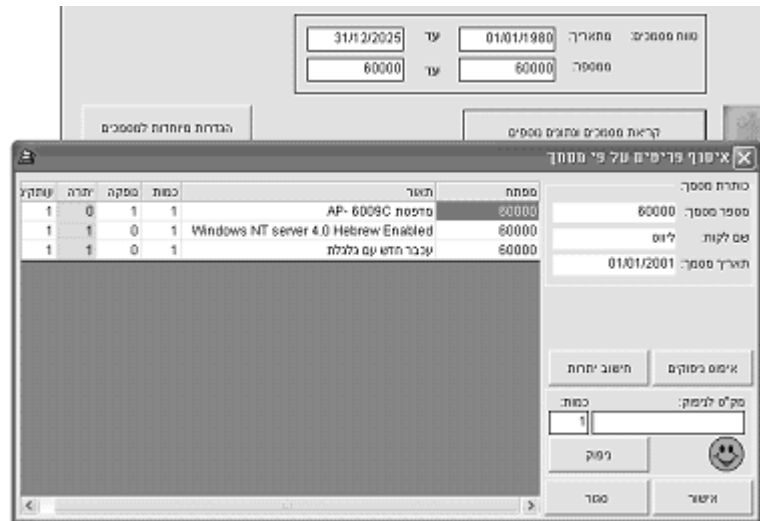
טווח מסמכים: מתאריך: 01/01/1980 עד 31/12/2025
מספר: 60000 עד 60000

הגדרות מיוחדות למסמכים

קריאת מסמכים ותנועים נוספים

איסוף פריטים על פי מסמך

כותרת מסמך:
מספר מסמך: 60000
שם לקוח: ליווס
תאריך מסמך: 01/01/2001

| מפתח | תאור | כמות | סופקה | יתרה | עותק |
|---|---|---|---|---|---|
| 60000 | מדפסת AP- 6009C | 1 | 1 | 0 | 1 |
| 60000 | Windows NT server 4.0 Hebrew Enabled | 1 | 0 | 1 | 1 |
| 60000 | עכבר חדש עם גלגלת | 1 | 0 | 1 | 1 |

אימות ביפוקים
חישוב יתרות
מק"ט לניפוק:
כמות:
1
ניפוק
אישור
סגור